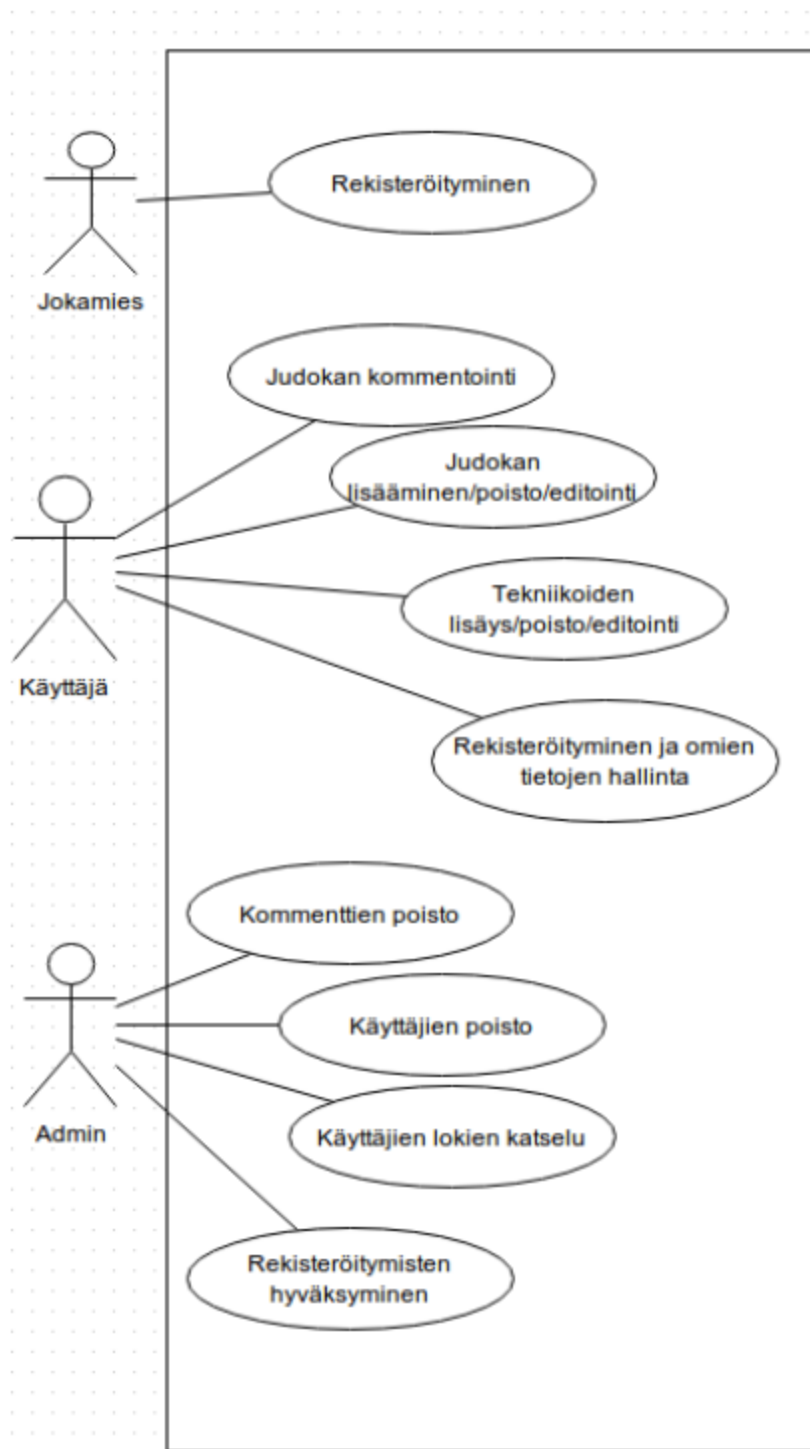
Rekisteröityminen

Jokamies

Judokan kommentointi

Judokan lisääminen/poisto/editointi

Tekniikoiden lisäys/poisto/editointi

Käyttäjä

Rekisteröityminen ja omien tietojen hallinta

Kommenttien poisto

Käyttäjien poisto

Käyttäjien lokien katselu

Admin

Rekisteröitymisten hyväksyminen